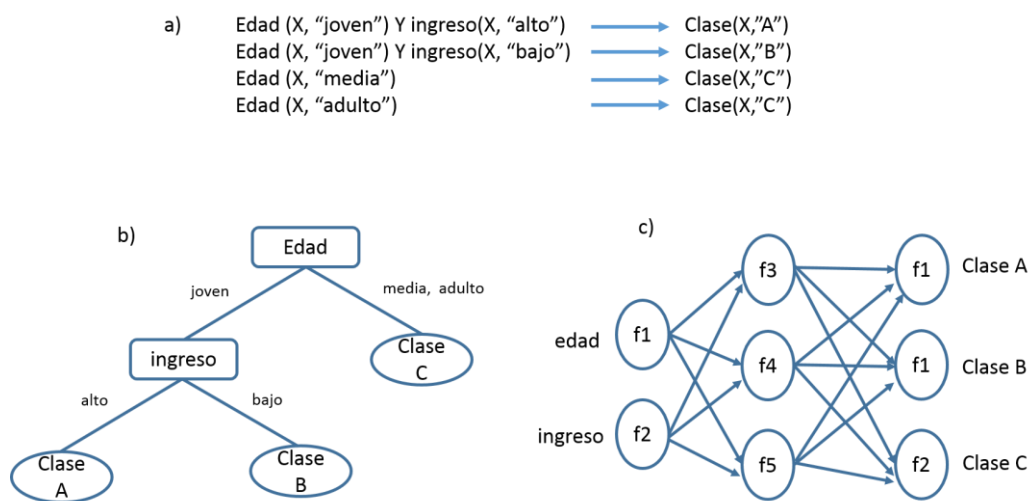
a) Edad (X, “joven”) Y ingreso(X, “alto”) → Clase(X,”A”)
Edad (X, “joven”) Y ingreso(X, “bajo”) → Clase(X,”B”)
Edad (X, “media”) → Clase(X,”C”)
Edad (X, “adulto”) → Clase(X,”C”)

b)
Edad
joven
media, adulto
ingreso
Clase C
alto
bajo
Clase A
Clase B

c)
edad
ingreso
f1
f2
f3
f4
f5
f1
f1
f2
Clase A
Clase B
Clase C